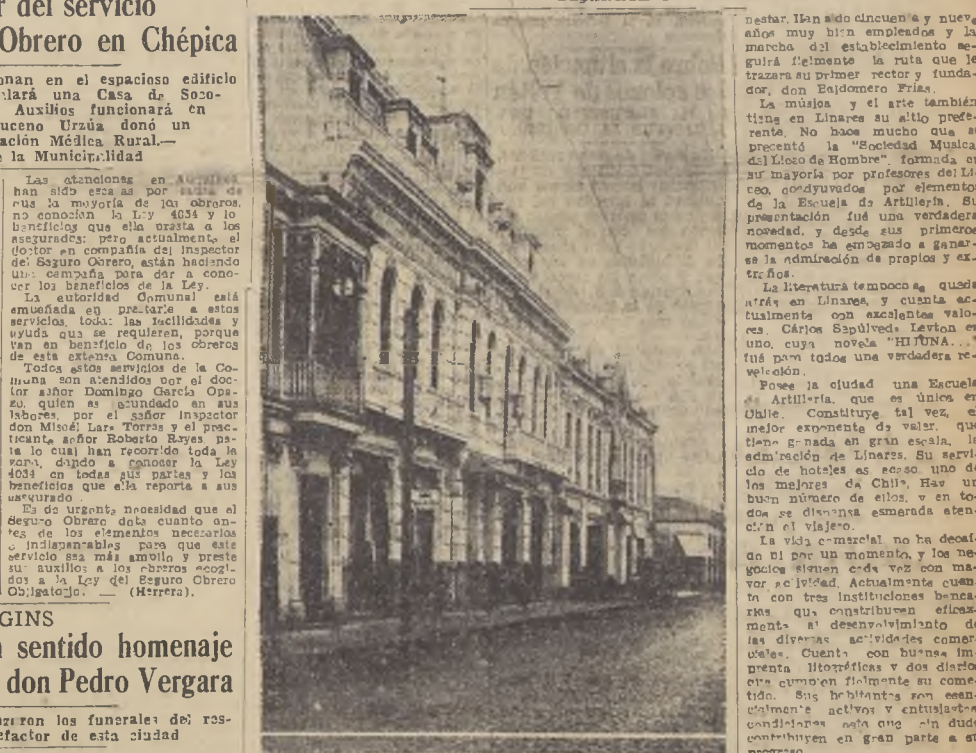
r del servicio Obrero en Chépica

onan en el espacioso edificio lará una Casa de Soco- Auxilios funcionará en uceno Urzúa donó un ación Médica Rural.— e la Municipalidad

Las atenciones en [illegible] han sido escasas por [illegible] de que la mayoría de los obreros, no conocían la Ley 4054 y lo beneficios que ella presta a los asegurados; pero actualmente, el doctor en compañía del Inspector del Seguro Obrero, están haciendo una campaña para dar a conocer los beneficios de la Ley.

La autoridad Comunal está empeñada en prestarle a estos servicios, toda las facilidades y ayuda que se requieren, porque van en beneficio de los obreros de esta extensa Comuna.

Todos estos servicios de la Comuna son atendidos por el doctor señor Domingo García Opazo, quien es secundado en sus labores, por el señor Inspector don Misael Lara Torres y el practicante señor Roberto Reyes pasto lo cual han recorrido toda la zona, dando a conocer la Ley 4054 en todas sus partes y los beneficios que ella reporta a sus asegurado.

Es de urgente necesidad que el Seguro Obrero dote cuanto antes de los elementos necesarios e indispensables para que este servicio sea más amplio y preste sus auxilios a los obreros acogidos a la Ley del Seguro Obrero Obligatorio. — (Herrera).

GINS

n sentido homenaje don Pedro Vergara

izaron los funerales del resefactor de esta ciudad

nestar. Han sido cincuenta y nueve años muy bien empleados y la marcha del establecimiento seguirá fielmente la ruta que le trazara su primer rector y fundador, don Baldomero Frías.

La música y el arte también tiene en Linares su alto preferente. No hace mucho que se presentó la "Sociedad Musical del Liceo de Hombre", formada en su mayoría por profesores del Liceo, coadyuvados por elementos de la Escuela de Artillería. Su presentación fué una verdadera novedad, y desde sus primeros momentos ha empezado a ganarse la admiración de propios y extraños.

La literatura tampoco se queda atrás en Linares, y cuenta actualmente con excelentes valores. Cárlos Sepúlveda Leyton es uno, cuya novela "HIJUNA..." fué para todos una verdadera revelación.

Posee la ciudad una Escuela de Artillería, que es única en Chile. Constituye tal vez, el mejor exponente de valer, que tiene ganada en gran escala, la admiración de Linares. Su servicio de hoteles es acaso uno de los mejores de Chile. Hay un buen número de ellos, y en todos se dispensa esmerada atención al viajero.

La vida comercial no ha decaído ni por un momento, y los negocios siguen cada vez con mayor actividad. Actualmente cuenta con tres instituciones bancarias que contribuyen eficazmente al desenvolvimiento de las diversas actividades comerciales. Cuenta con buenas imprenta litográficas y dos diarios que cumplen fielmente su cometido. Sus habitantes son esencialmente activos y entusiastas condiciones esta que sin duda contribuyen en gran parte a su progreso.